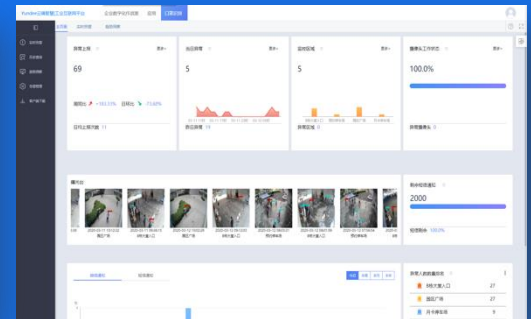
Yundee云眸智慧工业互联网平台 企业数字化托管 应用 订阅应用

异常上报 69 环比 +193.33% 日环比 73.60% 日均上报次数 11

当日异常 5

监控区域 5 异常区域 0

服务人员工作状态 100.0%

2000

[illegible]

5号大客入口 27
退役广场 27
月卡停车库 9